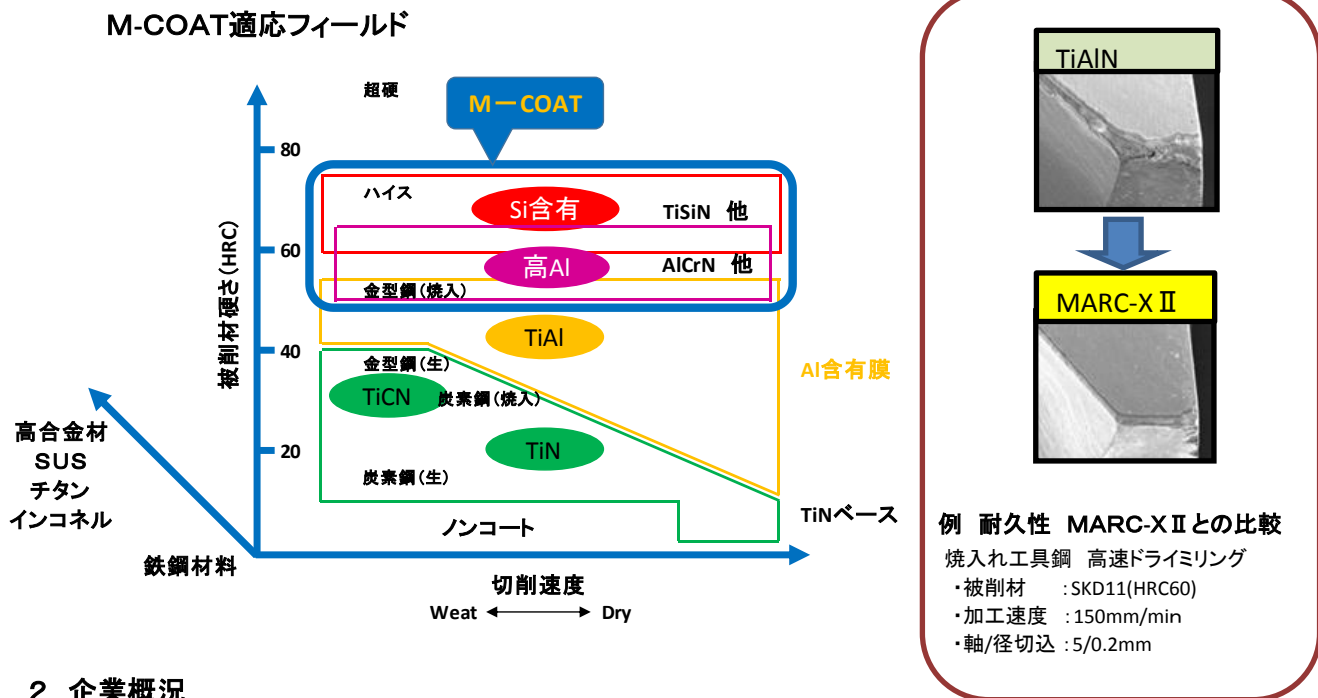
M-COAT適応フィールド

M－COAT

超硬

80

ハイス

Si含有

TiSiN 他

60

高Al

AlCrN 他

金型鋼（焼入）

TiAl

40

金型鋼（生）

TiCN

炭素鋼（焼入）

Al含有膜

20

TiN

炭素鋼（生）

被削材硬さ（HRC）

高合金材
SUS
チタン
インコネル

ノンコート

TiNベース

鉄鋼材料

切削速度

Weat ⟷ Dry

TiAlN

MARC-XⅡ

例 耐久性 MARC-XⅡとの比較

焼入れ工具鋼 高速ドライミリング
・被削材 : SKD11(HRC60)
・加工速度 : 150mm/min
・軸/径切込 : 5/0.2mm

2 企業概況